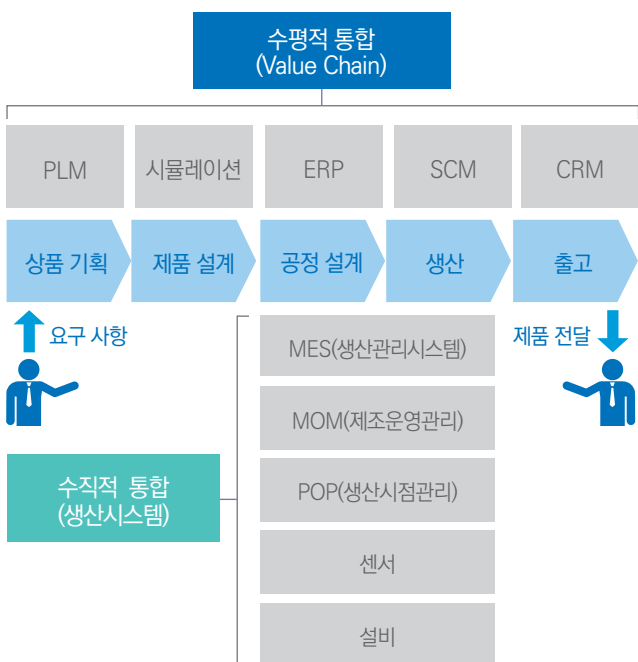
수평적 통합
(Value Chain)

PLM

시뮬레이션

ERP

SCM

CRM

상품 기획

제품 설계

공정 설계

생산

출고

요구 사항

제품 전달

수직적 통합
(생산시스템)

MES(생산관리시스템)

MOM(제조운영관리)

POP(생산시점관리)

센서

설비